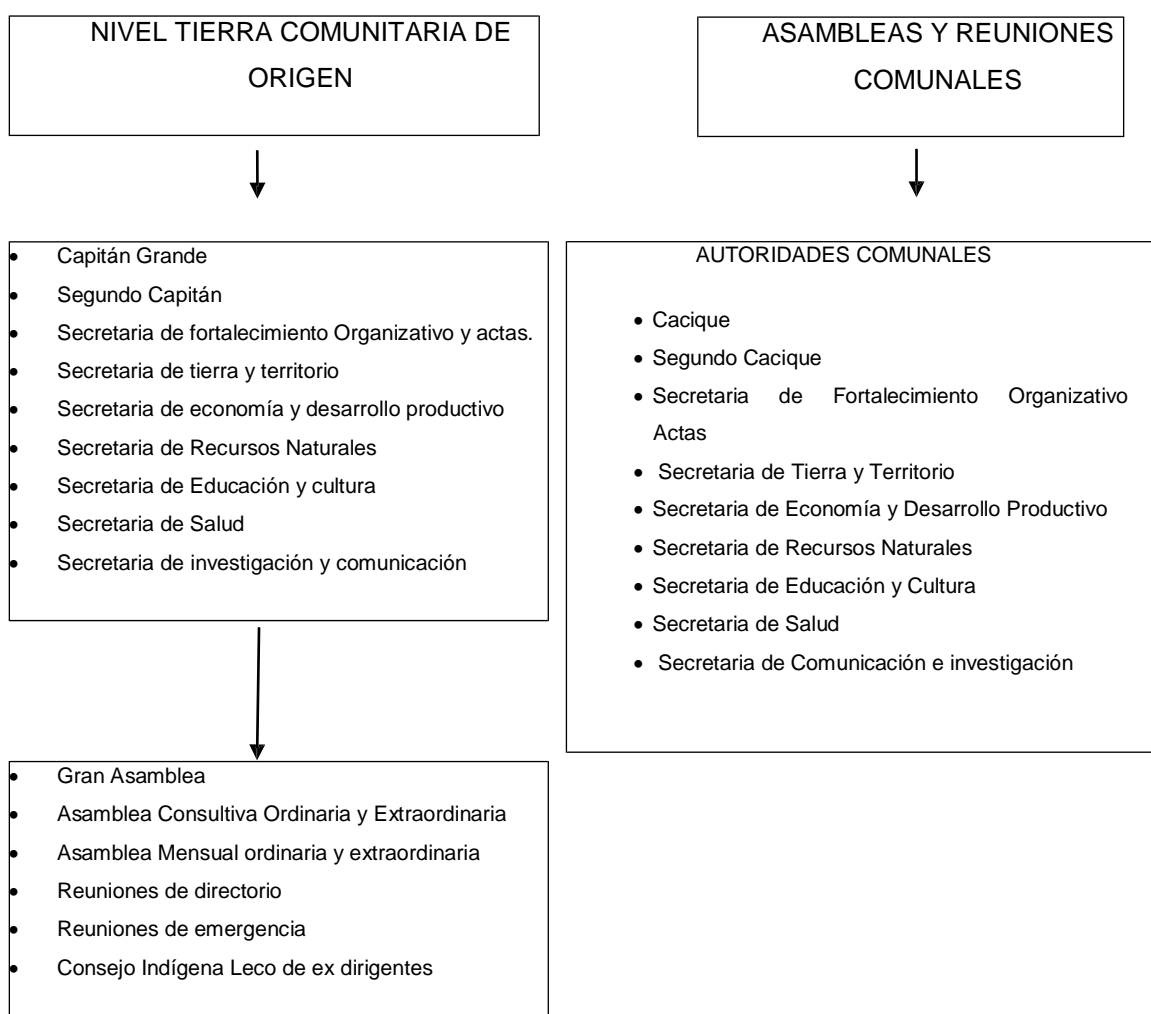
NIVEL TIERRA COMUNITARIA DE ORIGEN

ASAMBLEAS Y REUNIONES COMUNALES

- Capitán Grande
- Segundo Capitán
- Secretaria de fortalecimiento Organizativo y actas.
- Secretaria de tierra y territorio
- Secretaria de economía y desarrollo productivo
- Secretaria de Recursos Naturales
- Secretaria de Educación y cultura
- Secretaria de Salud
- Secretaria de investigación y comunicación

AUTORIDADES COMUNALES

- Cacique
- Segundo Cacique
- Secretaria de Fortalecimiento Organizativo Actas
- Secretaria de Tierra y Territorio
- Secretaria de Economía y Desarrollo Productivo
- Secretaria de Recursos Naturales
- Secretaria de Educación y Cultura
- Secretaria de Salud
- Secretaria de Comunicación e investigación

- Gran Asamblea
- Asamblea Consultiva Ordinaria y Extraordinaria
- Asamblea Mensual ordinaria y extraordinaria
- Reuniones de directorio
- Reuniones de emergencia
- Consejo Indígena Leco de ex dirigentes